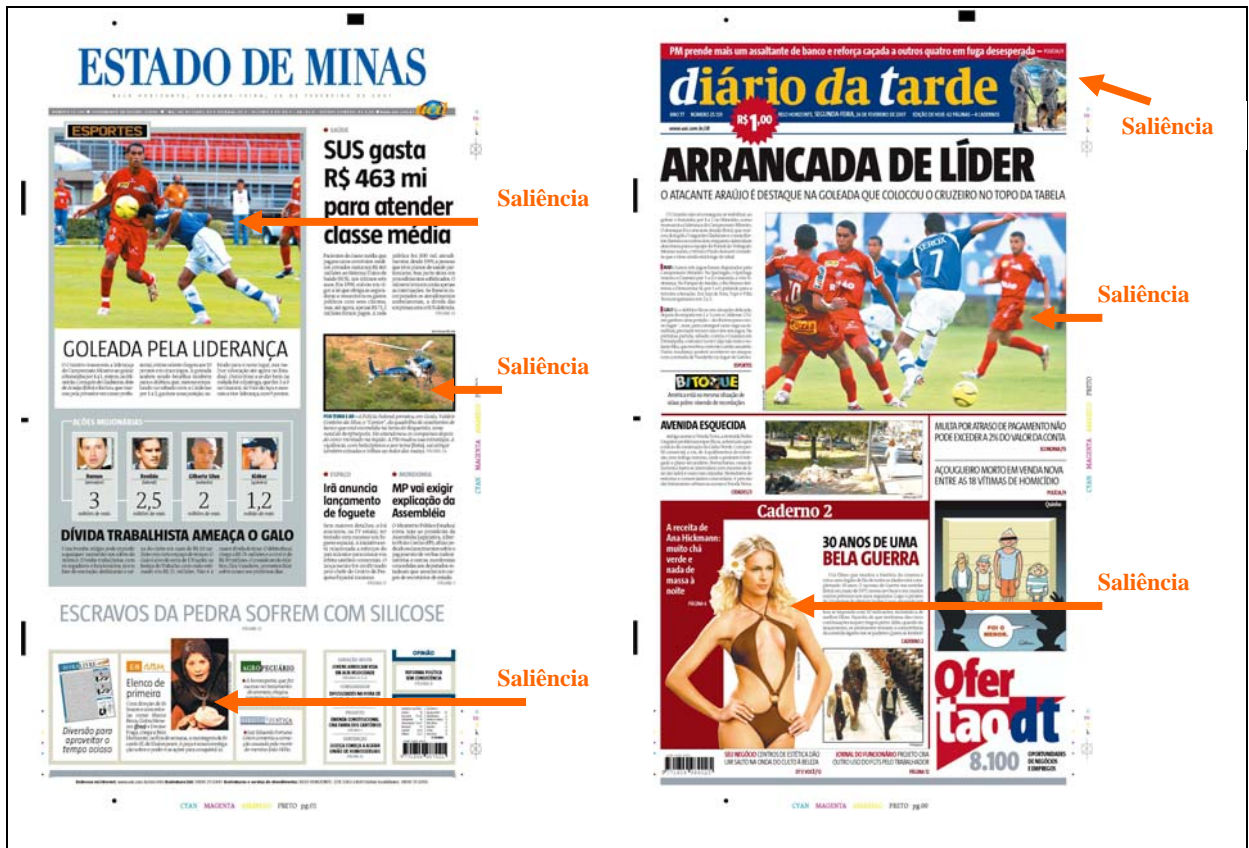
ESTADO DE MINAS

ESPORTES

SAÚDE

SUS gasta R$ 463 mi para atender classe média

Saliência

Saliência

GOLEADA PELA LIDERANÇA

AÇÕES MILIONÁRIAS

3

2,5

2

1,2

Irã anuncia lançamento de foguete

MP vai exigir explicação da Assembléia

DÍVIDA TRABALHISTA AMEAÇA O GALO

ESCRAVOS DA PEDRA SOFREM COM SILICOSE

Saliência

Elenco de primeira

Diversão para aproveitar o tempo ocioso

AGROPECUÁRIO

OPINIÃO

CYAN MAGENTA AMARELO PRETO

PM prende mais um assaltante de banco e reforça caçada a outros quatro em fuga desesperada

diário da tarde

R$ 1,00

Saliência

ARRANCADA DE LÍDER

O ATACANTE ARAÚJO É DESTAQUE NA GOLEADA QUE COLOCOU O CRUZEIRO NO TOPO DA TABELA

Saliência

BITORQUE

AVENIDA ESQUECIDA

MULTA POR ATRASO DE PAGAMENTO NÃO PODE EXCEDER A 2% DO VALOR DA CONTA

AÇOUGUEIRO MORTO EM VENDA NOVA ENTRE AS 18 VÍTIMAS DE HOMICÍDIO

Caderno 2

A receita de Ana Hickmann: muito chá verde e nada de massa à noite

30 ANOS DE UMA BELA GUERRA

Saliência

FOI O MEDOS.

Ofertaodt

8.100 OPORTUNIDADES DE NEGÓCIOS E EMPREGOS

SEU NEGÓCIO CENTROS DE ESTÉTICA DÃO UM SALTO NA ONDA DO CULTO À BELEZA

JORNAL DO FUNCIONÁRIO PROJETO CRIA OUTRO USO DO FGTS PELO TRABALHADOR

CYAN MAGENTA AMARELO PRETO